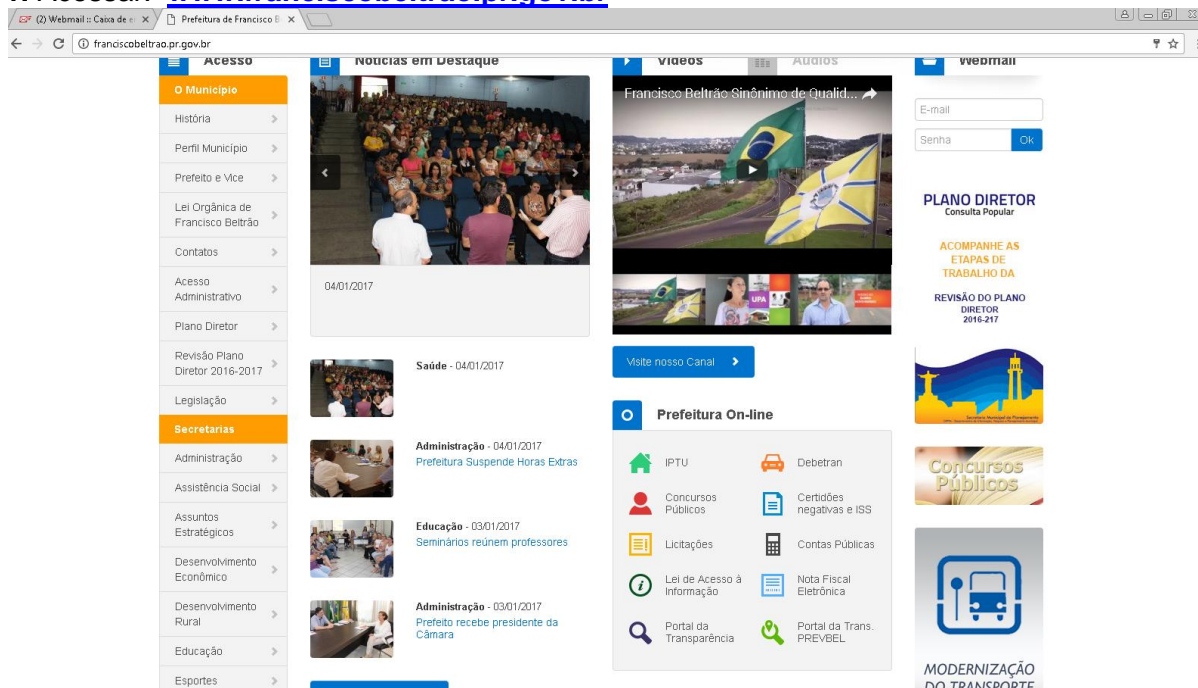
(2) Webmail :: Caixa de e
Prefeitura de Francisco B
franciscobeltrao.pr.gov.br

Acesso
O Município
História
Perfil Município
Prefeito e Vice
Lei Orgânica de Francisco Beltrão
Contatos
Acesso Administrativo
Plano Diretor
Revisão Plano Diretor 2016-2017
Legislação
Secretarias
Administração
Assistência Social
Assuntos Estratégicos
Desenvolvimento Econômico
Desenvolvimento Rural
Educação
Esportes

Notícias em Destaque
04/01/2017
Saúde - 04/01/2017
Administração - 04/01/2017
Prefeitura Suspende Horas Extras
Educação - 03/01/2017
Seminários reúnem professores
Administração - 03/01/2017
Prefeito recebe presidente da Câmara

Vídeos
Áudios
Francisco Beltrão Sinônimo de Qualid...
UPA
Visite nosso Canal

Prefeitura On-line
IPTU
Debetran
Concursos Públicos
Certidões negativas e ISS
Licitações
Contas Públicas
Lei de Acesso à Informação
Nota Fiscal Eletrônica
Portal da Transparência
Portal da Trans. PREVBEL

Webmail
E-mail
Senha
Ok
PLANO DIRETOR
Consulta Popular
ACOMPANHE AS ETAPAS DE TRABALHO DA
REVISÃO DO PLANO DIRETOR 2016-217
Secretaria Municipal de Planejamento
Concursos Públicos
MODERNIZAÇÃO DO TRANSPORTE